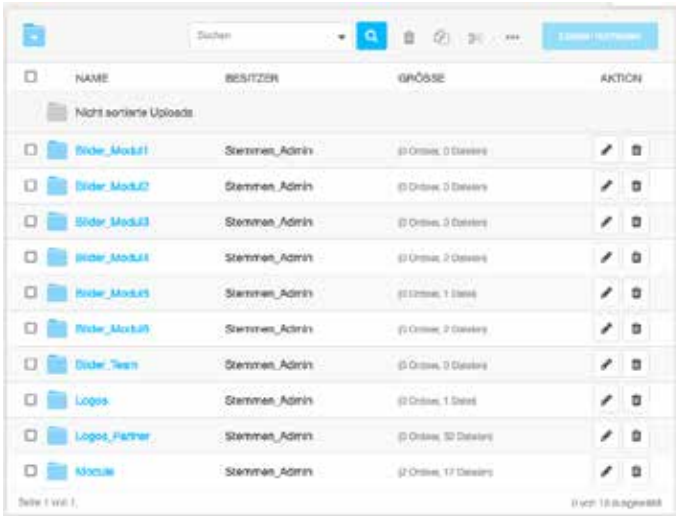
Suchen

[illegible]

| | NAME | BESITZER | GRÖSSE | AKTION |
|---|---|---|---|---|
| | Nicht sortierte Uploads | | | |
| | Bilder_Modul1 | Stemmen_Admin | (0 Ordner, 0 Dateien) | |
| | Bilder_Modul2 | Stemmen_Admin | (0 Ordner, 0 Dateien) | |
| | Bilder_Modul3 | Stemmen_Admin | (0 Ordner, 0 Dateien) | |
| | Bilder_Modul4 | Stemmen_Admin | (0 Ordner, 0 Dateien) | |
| | Bilder_Modul5 | Stemmen_Admin | (0 Ordner, 1 Datei) | |
| | Bilder_Modul6 | Stemmen_Admin | (0 Ordner, 0 Dateien) | |
| | Bilder_Team | Stemmen_Admin | (0 Ordner, 0 Dateien) | |
| | Logos | Stemmen_Admin | (0 Ordner, 1 Datei) | |
| | Logos_Partner | Stemmen_Admin | (0 Ordner, 32 Dateien) | |
| | Module | Stemmen_Admin | (2 Ordner, 17 Dateien) | |

Seite 1 von 1.

0 von 10 ausgewählt